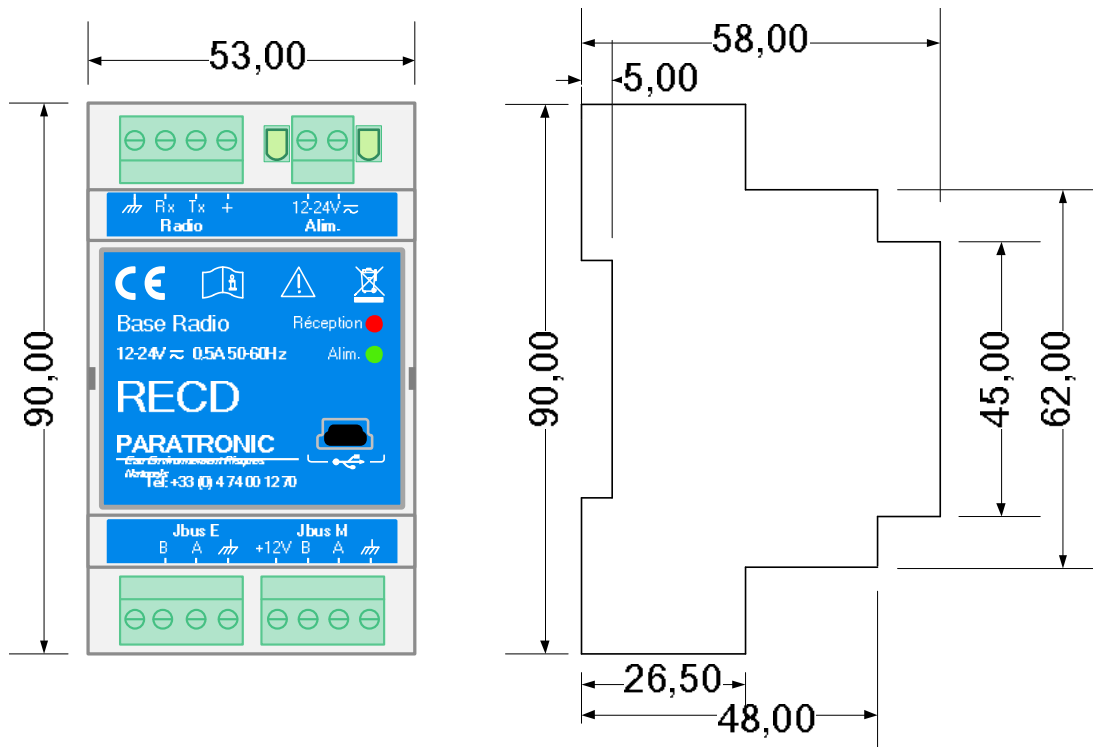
53,00

90,00

Rx Tx +
Radio

12-24V≂
Alim.

CE

Base Radio

Réception

12-24V≂ 0.5A 50-60Hz

Alim.

RECD

PARATRONIC

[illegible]

Tél: +33 (0) 4 74 00 12 70

Jbus E
B A

Jbus M
+12V B A

58,00

5,00

90,00

45,00

62,00

26,50

48,00